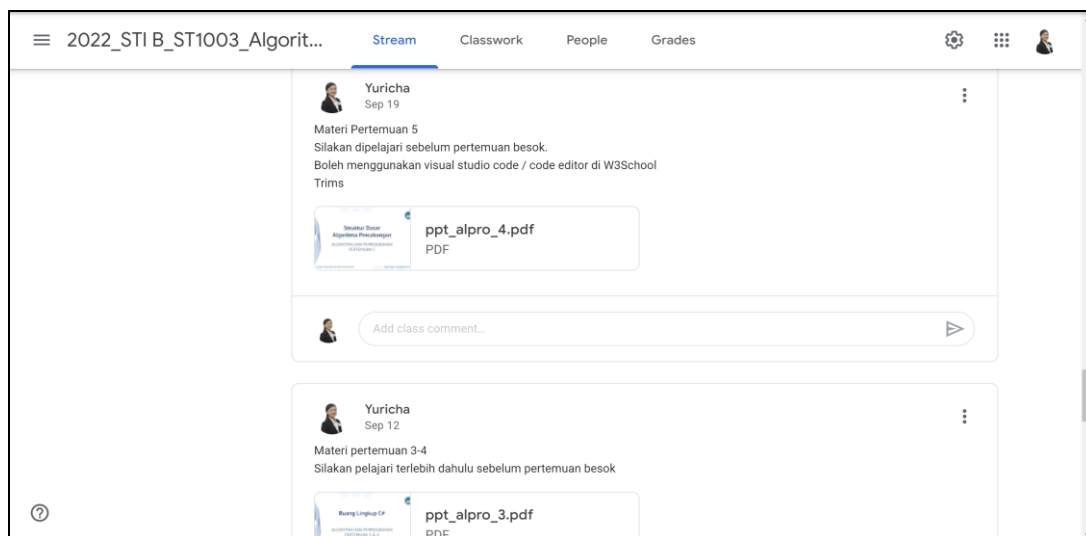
≡ 2022_STI B_ST1003_Algorit...

Stream Classwork People Grades

Yuricha
Sep 19

Materi Pertemuan 5
Silakan dipelajari sebelum pertemuan besok.
Boleh menggunakan visual studio code / code editor di W3School
Trims

Struktur Dasar Algoritma Pemrograman

ppt_alpro_4.pdf
PDF

Add class comment...

Yuricha
Sep 12

Materi pertemuan 3-4
Silakan pelajari terlebih dahulu sebelum pertemuan besok

Ruang Lingkup C#

ppt_alpro_3.pdf
PDF